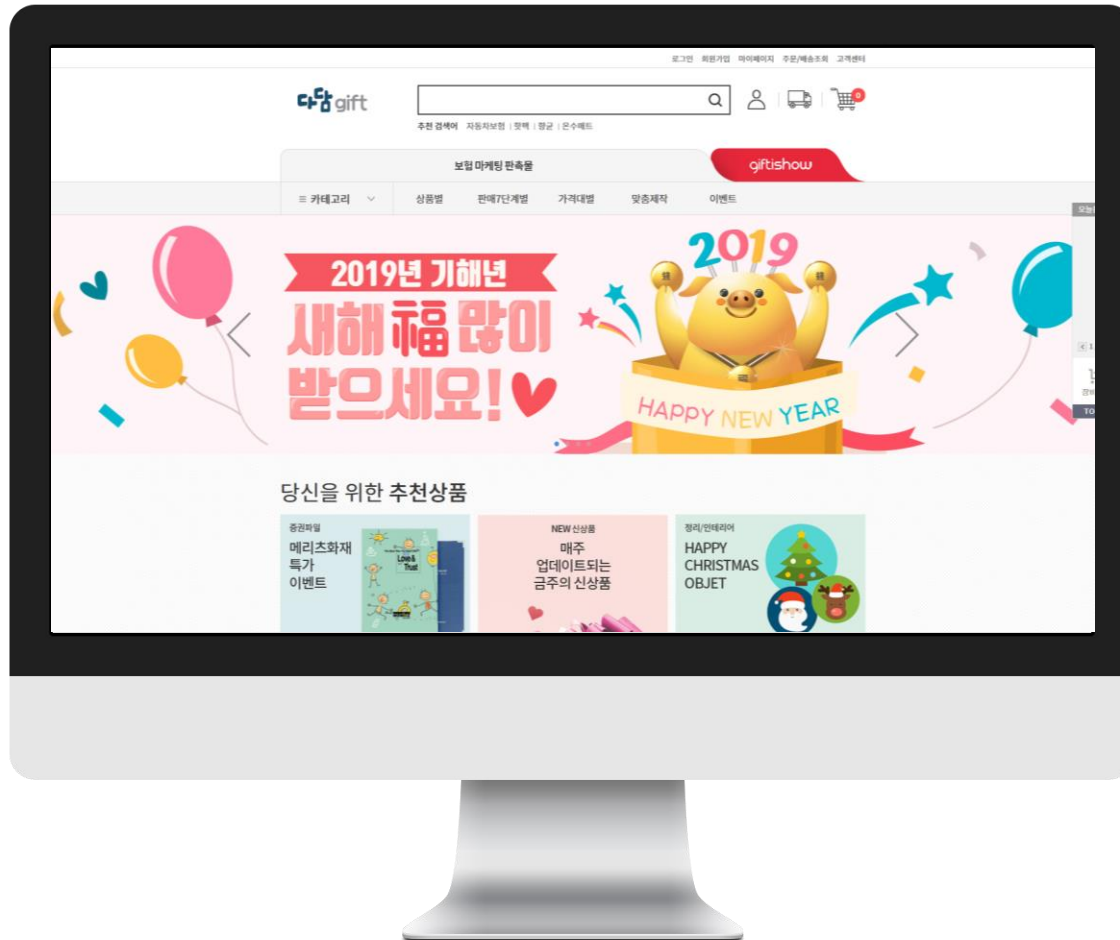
로그인 회원가입 마이페이지 주문/배송조회 고객센터

다담gift

추천 검색어 자동차보험 | 핫팩 | 항균 | 온수매트

0

보험 마케팅 판촉물

giftishow

≡ 카테고리

상품별

판매7단계별

가격대별

맞춤제작

이벤트

2019년 기해년

새해福많이 받으세요!

2019

HAPPY NEW YEAR

당신을 위한 추천상품

증권화일

메리츠화재 특가 이벤트

Love & Trust

NEW 신상품

매주 업데이트되는 금주의 신상품

정리/인테리어

HAPPY CHRISTMAS OBJET

TO